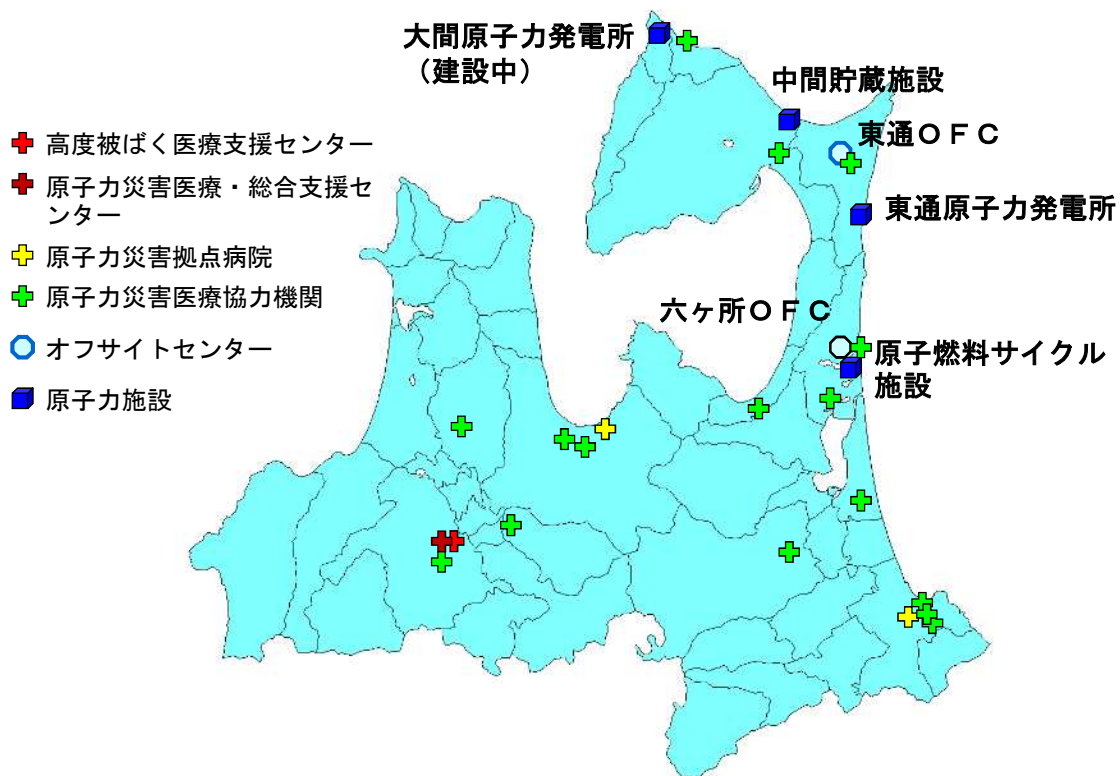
大間原子力発電所
（建設中）

中間貯蔵施設

東通ＯＦＣ

東通原子力発電所

六ヶ所ＯＦＣ

原子燃料サイクル施設

高度被ばく医療支援センター
原子力災害医療・総合支援センター
原子力災害拠点病院
原子力災害医療協力機関
オフサイトセンター
原子力施設